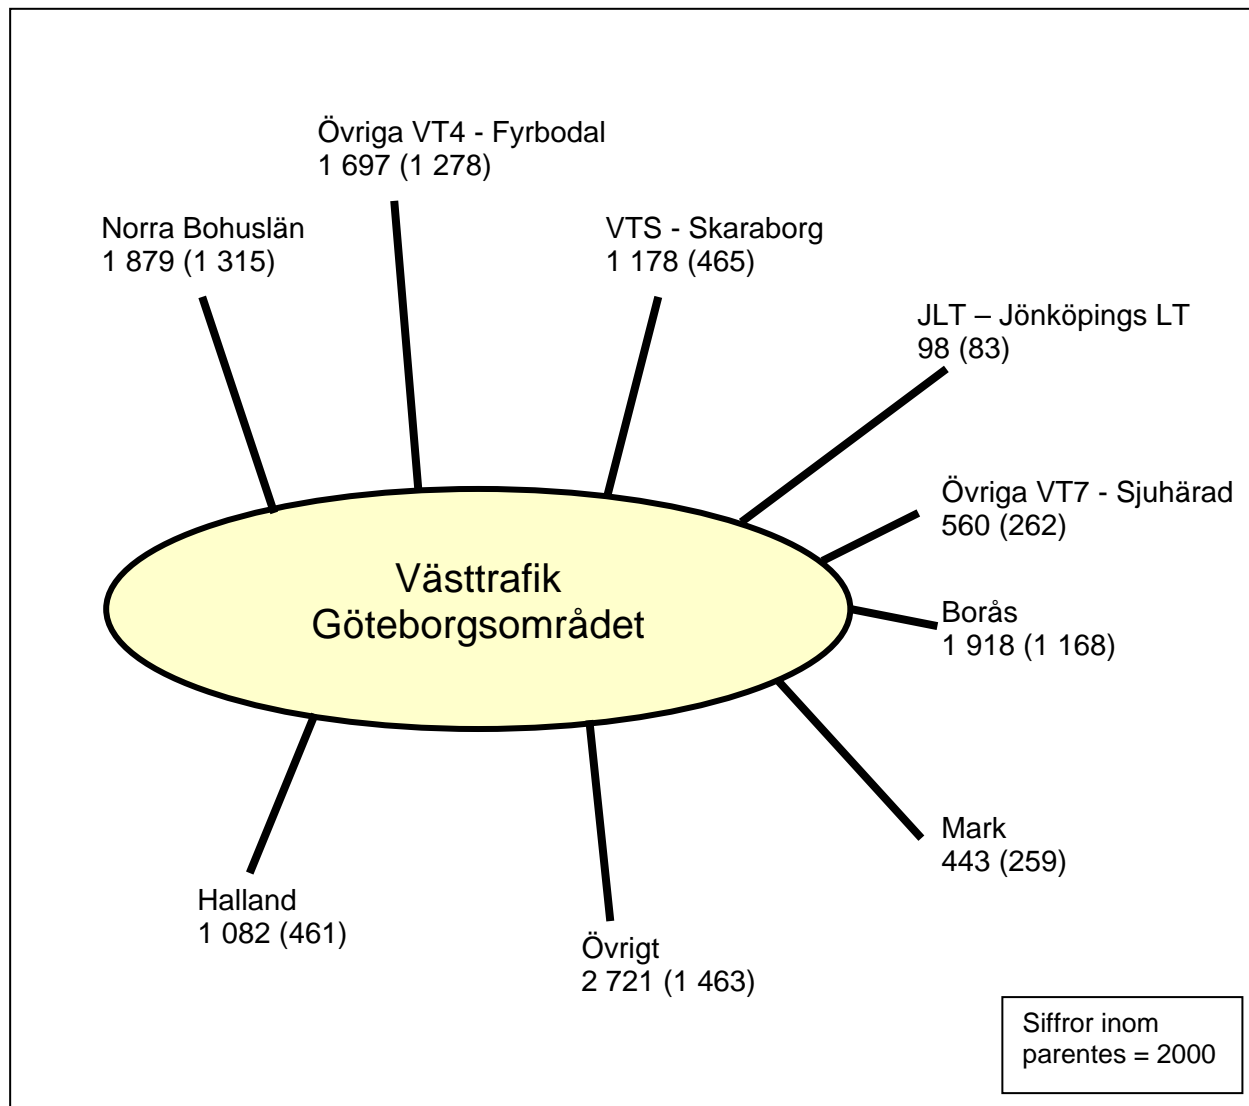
Övriga VT4 - Fyrbodal
1 697 (1 278)

Norra Bohuslän
1 879 (1 315)

VTS - Skaraborg
1 178 (465)

JLT – Jönköpings LT
98 (83)

Övriga VT7 - Sjuhärad
560 (262)

Västtrafik
Göteborgsområdet

Borås
1 918 (1 168)

Mark
443 (259)

Halland
1 082 (461)

Övrigt
2 721 (1 463)

Siffror inom parentes = 2000